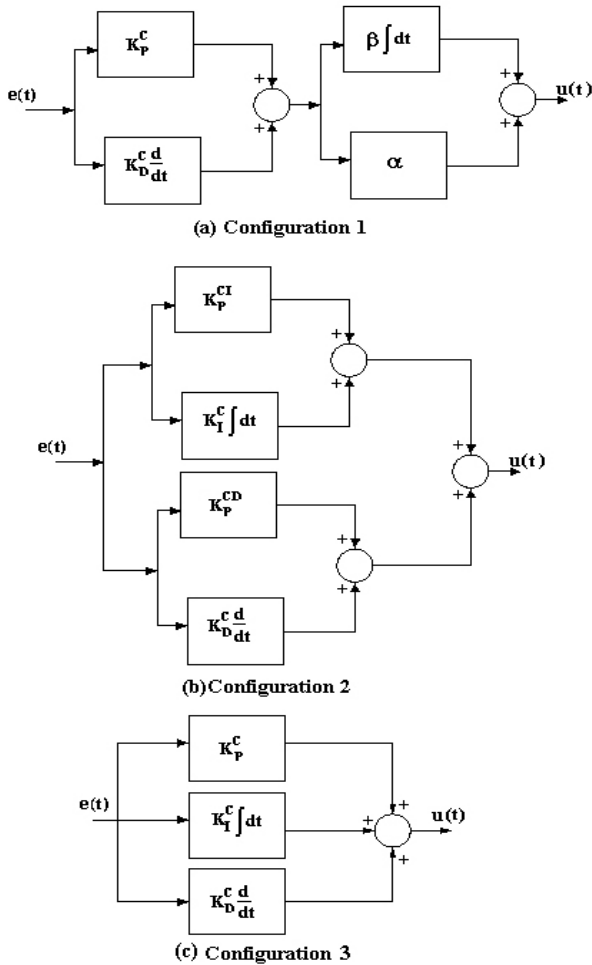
e(t)

$K_P^C$

$K_D^C \frac{d}{dt}$

+

+

$\beta \int dt$

$\alpha$

+

+

u(t)

(a) Configuration 1

e(t)

$K_P^{CI}$

+

+

$K_I^C \int dt$

$K_P^{CD}$

+

+

$K_D^C \frac{d}{dt}$

+

+

u(t)

(b)Configuration 2

e(t)

$K_P^C$

$K_I^C \int dt$

$K_D^C \frac{d}{dt}$

+

+

+

u(t)

(c) Configuration 3